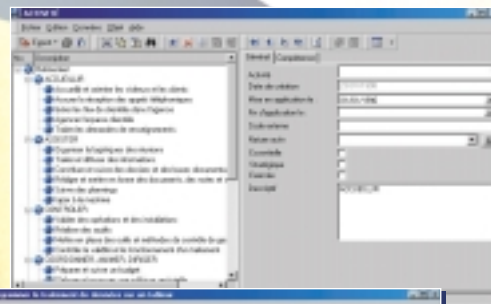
ACTIVITÉ

Fichier Édition Données Affich. Aide

Général Compétences

Activité
Date de création
Mise en application le 01/01/1998
Fin d'application le
Code externe
Niveau
Essentielle
Stratégique
Rattachée
Descriptif ACCUEILLIR

ACCUEILLIR
Accueillir et orienter les visiteurs et les clients
Assurer la réception des appels téléphoniques
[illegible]
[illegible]
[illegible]
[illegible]
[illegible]
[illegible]
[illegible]
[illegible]
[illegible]
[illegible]
CONTRÔLER
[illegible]
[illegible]
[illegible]
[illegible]
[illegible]
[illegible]
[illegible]